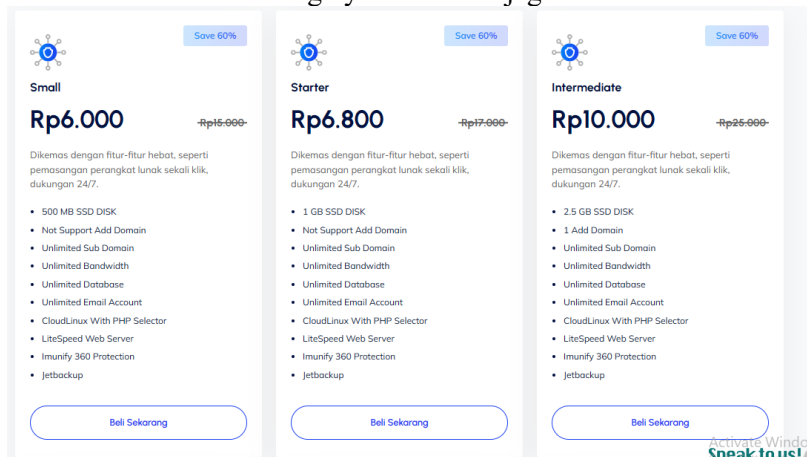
Save 60%

Small

Rp6.000 ~~Rp15.000~~

Dikemas dengan fitur-fitur hebat, seperti pemasangan perangkat lunak sekali klik, dukungan 24/7.

- 500 MB SSD DISK
- Not Support Add Domain
- Unlimited Sub Domain
- Unlimited Bandwidth
- Unlimited Database
- Unlimited Email Account
- CloudLinux With PHP Selector
- LiteSpeed Web Server
- Imunify 360 Protection
- Jetbackup

Beli Sekarang

Save 60%

Starter

Rp6.800 ~~Rp17.000~~

Dikemas dengan fitur-fitur hebat, seperti pemasangan perangkat lunak sekali klik, dukungan 24/7.

- 1 GB SSD DISK
- Not Support Add Domain
- Unlimited Sub Domain
- Unlimited Bandwidth
- Unlimited Database
- Unlimited Email Account
- CloudLinux With PHP Selector
- LiteSpeed Web Server
- Imunify 360 Protection
- Jetbackup

Beli Sekarang

Save 60%

Intermediate

Rp10.000 ~~Rp25.000~~

Dikemas dengan fitur-fitur hebat, seperti pemasangan perangkat lunak sekali klik, dukungan 24/7.

- 2.5 GB SSD DISK
- 1 Add Domain
- Unlimited Sub Domain
- Unlimited Bandwidth
- Unlimited Database
- Unlimited Email Account
- CloudLinux With PHP Selector
- LiteSpeed Web Server
- Imunify 360 Protection
- Jetbackup

Beli Sekarang

Activate Windo

Speak to us!